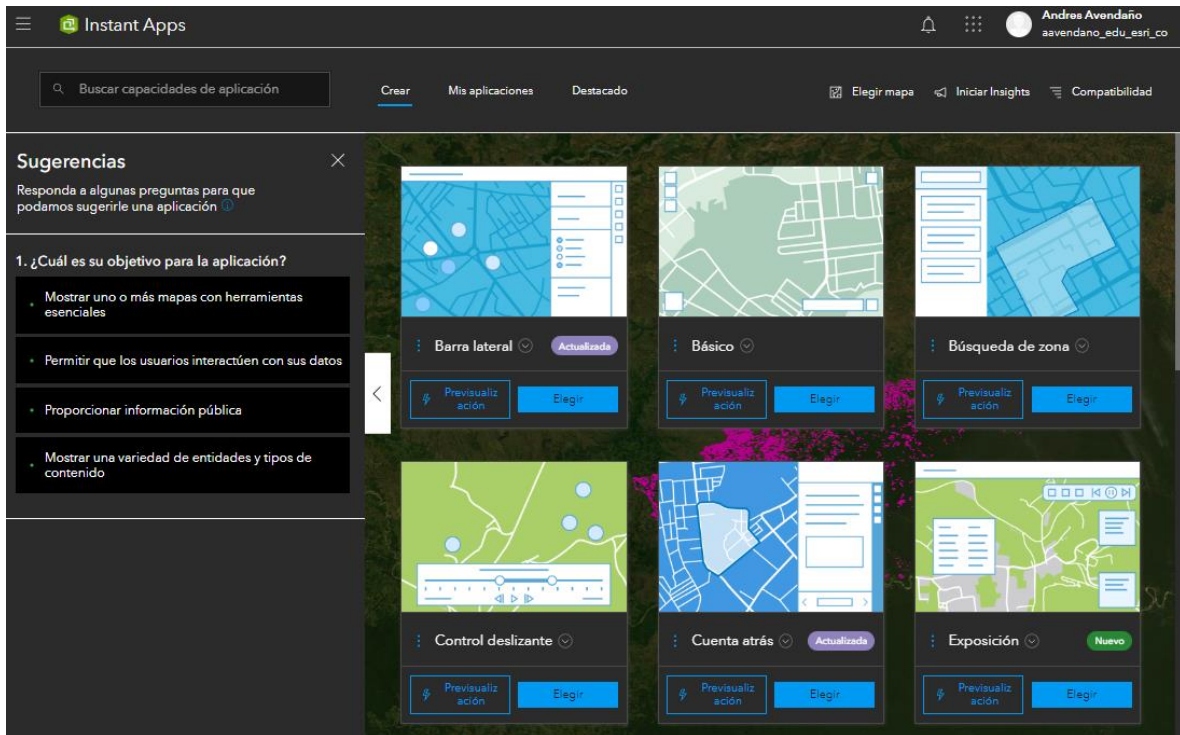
Instant Apps

Andres Avendaño
aavendano_edu_esri_co

Buscar capacidades de aplicación

Crear
Mis aplicaciones
Destacado

Elegir mapa
Iniciar Insights
Compatibilidad

Sugerencias

Responda a algunas preguntas para que podamos sugerirle una aplicación

1. ¿Cuál es su objetivo para la aplicación?

Mostrar uno o más mapas con herramientas esenciales

Permitir que los usuarios interactúen con sus datos

Proporcionar información pública

Mostrar una variedad de entidades y tipos de contenido

Barra lateral
Actualizada
Previsualización
Elegir

Básico
Previsualización
Elegir

Búsqueda de zona
Previsualización
Elegir

Control deslizante
Previsualización
Elegir

Cuenta atrás
Actualizada
Previsualización
Elegir

Exposición
Nuevo
Previsualización
Elegir